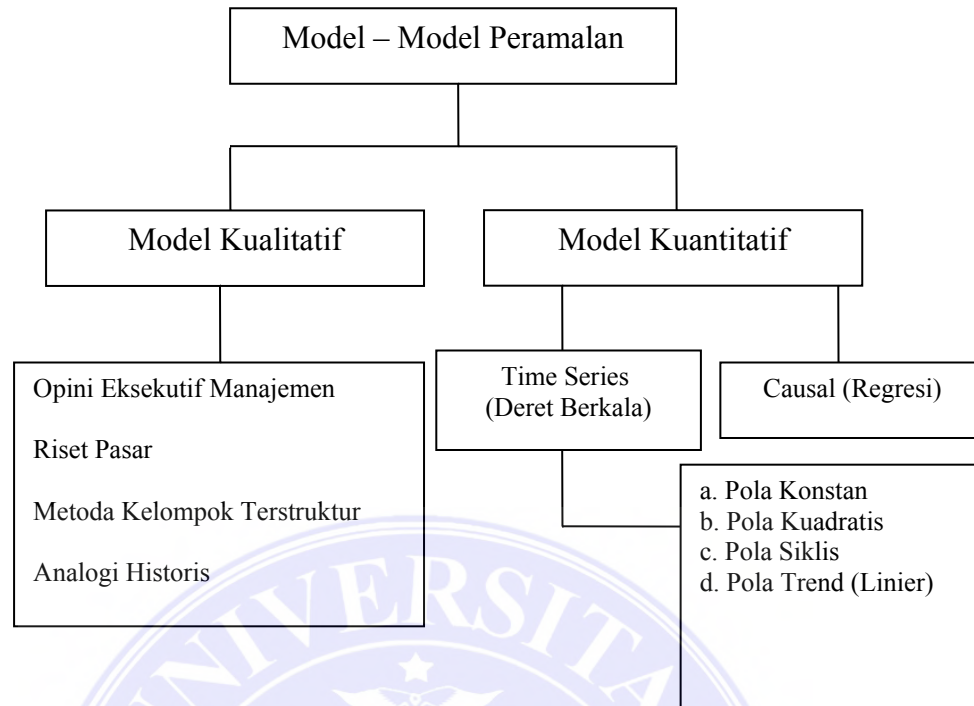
Model – Model Peramalan

Model Kualitatif

Model Kuantitatif

Opini Eksekutif Manajemen

Riset Pasar

Metoda Kelompok Terstruktur

Analogi Historis

Time Series (Deret Berkala)

Causal (Regresi)

a. Pola Konstan
b. Pola Kuadratis
c. Pola Siklis
d. Pola Trend (Linier)